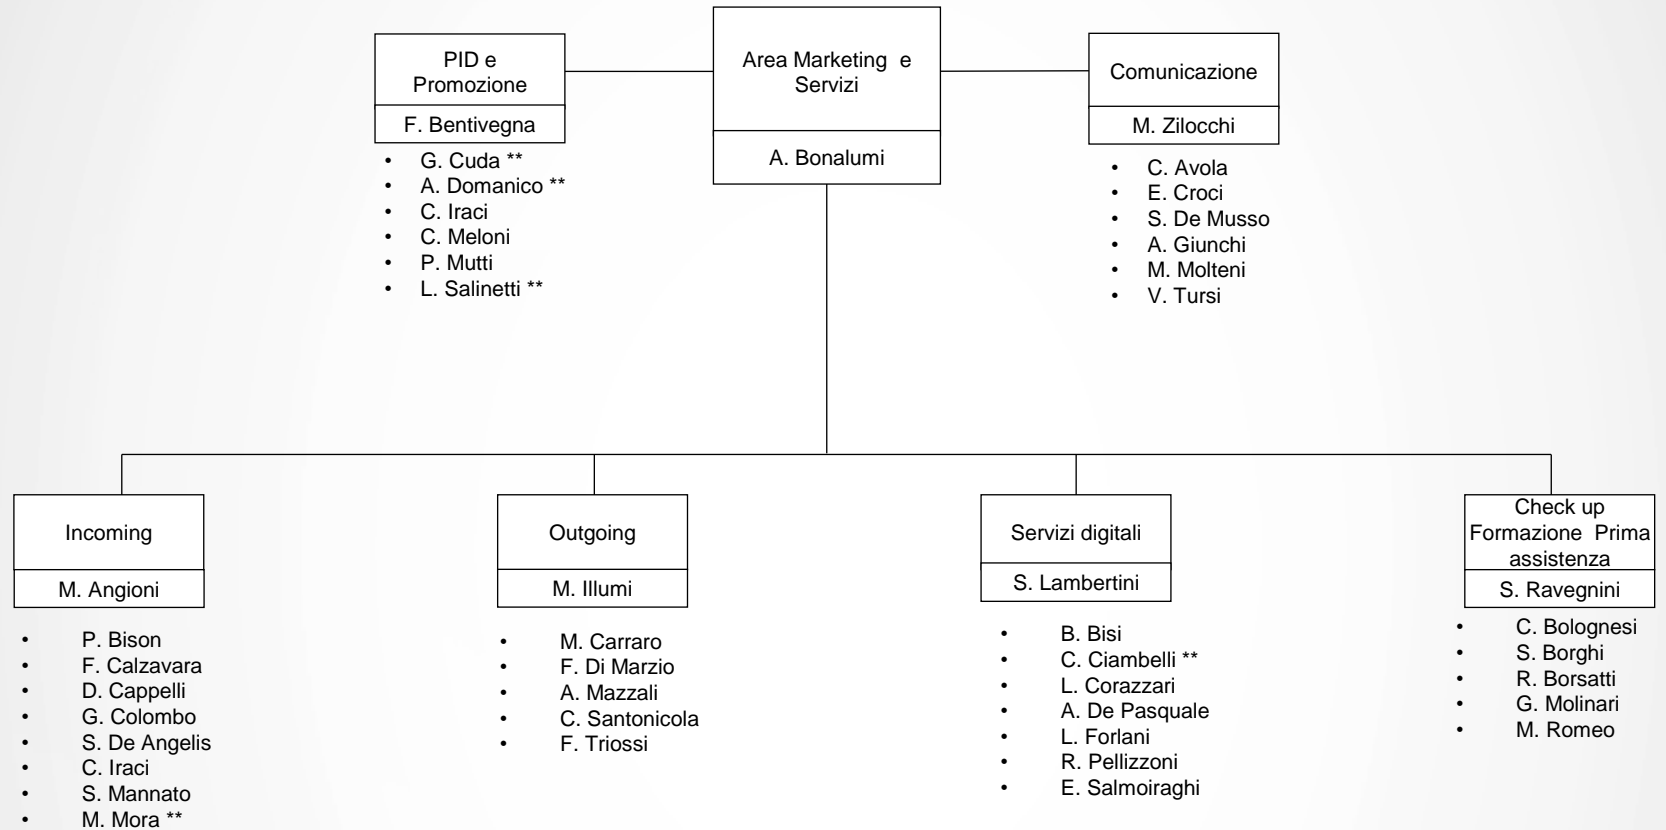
PID e Promozione

F. Bentivegna

- G. Cuda **
- A. Domanico **
- C. Iraci
- C. Meloni
- P. Mutti
- L. Salinetti **

Area Marketing e Servizi

A. Bonalumi

Comunicazione

M. Zilocchi

- C. Avola
- E. Croci
- S. De Musso
- A. Giunchi
- M. Molteni
- V. Tursi

Incoming

M. Angioni

- P. Bison
- F. Calzavara
- D. Cappelli
- G. Colombo
- S. De Angelis
- C. Iraci
- S. Mannato
- M. Mora **

Outgoing

M. Illumi

- M. Carraro
- F. Di Marzio
- A. Mazzali
- C. Santonicola
- F. Triossi

Servizi digitali

S. Lambertini

- B. Bisi
- C. Ciambelli **
- L. Corazzari
- A. De Pasquale
- L. Forlani
- R. Pellizzoni
- E. Salmoiraghi

Check up Formazione Prima assistenza

S. Ravegnini

- C. Bolognesi
- S. Borghi
- R. Borsatti
- G. Molinari
- M. Romeo